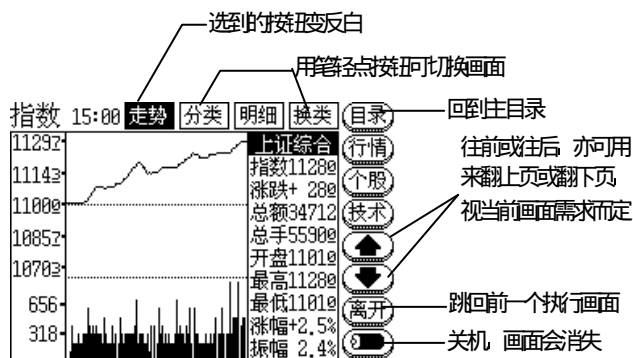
选到的按钮变反白

用笔轻点按钮可切换画面

指数 15:00 走势 分类 明细 换类 目录

回到主目录

11292
11143
11000
10852
10703
656
318

上证综合
指数11280
涨跌+ 280
总额34712
总手55900
开盘11010
最高11280
最低11010
涨幅+2.5%
振幅 2.4%

行情
个股
技术
离开

往前或往后 亦可用来翻上页或翻下页 视当前画面需求而定

跳回前一个执行画面

关机 画面会消失